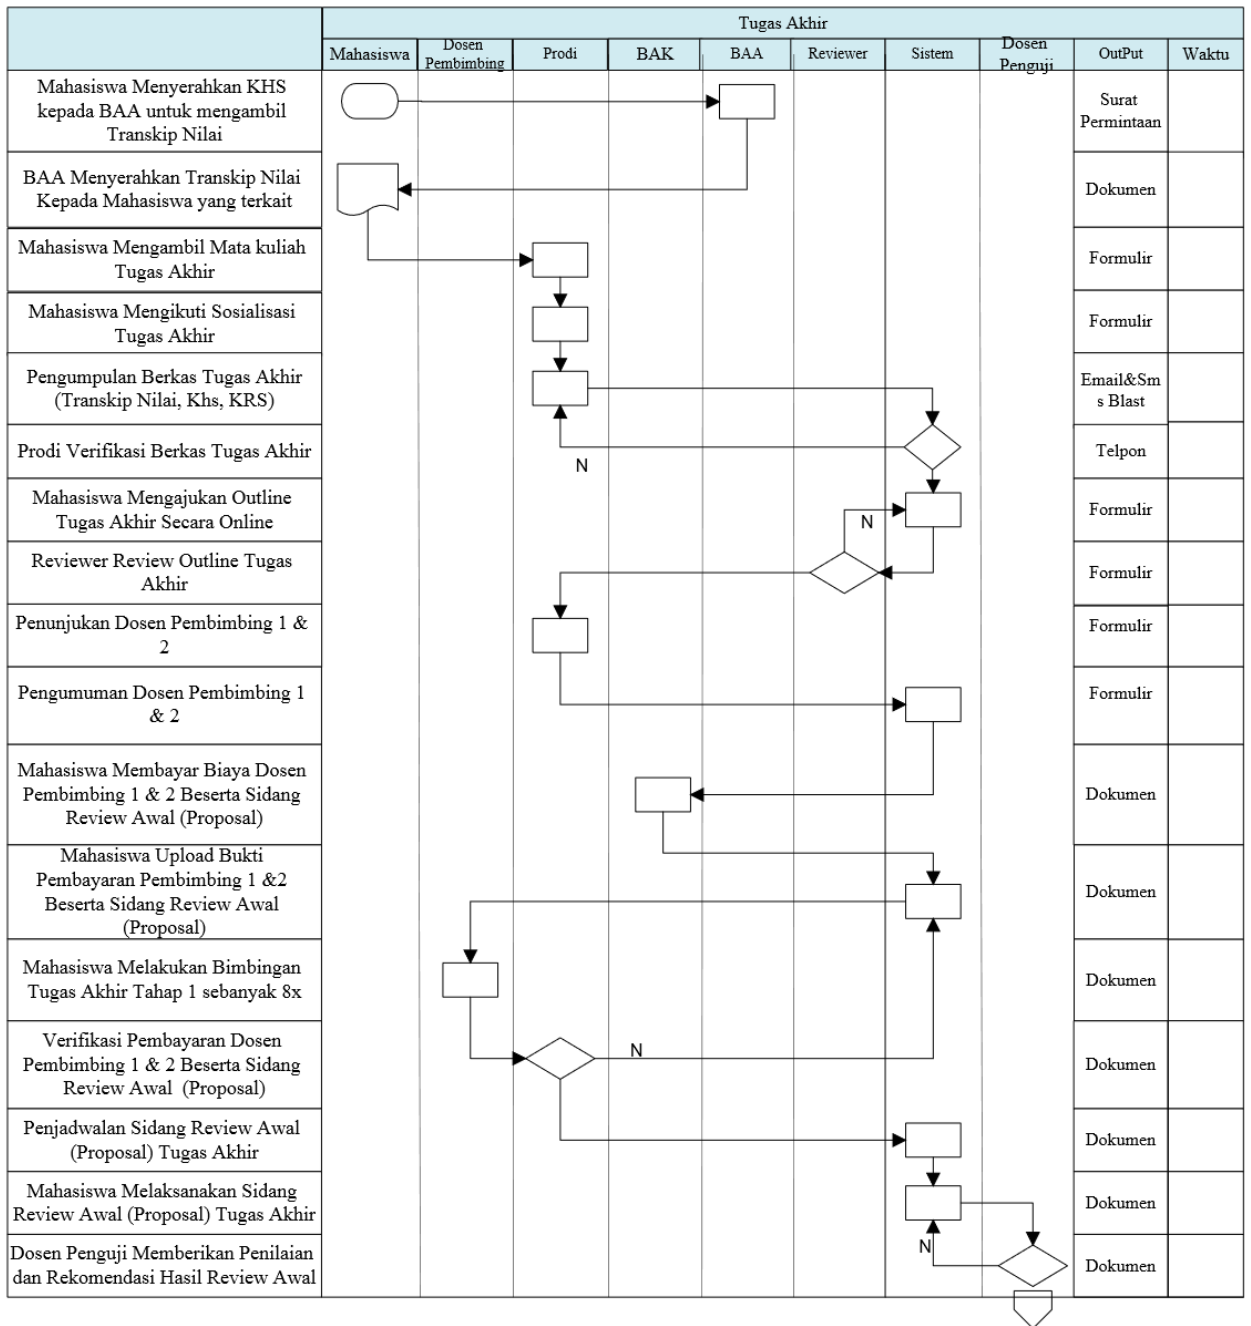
| | Tugas Akhir | | | | | | | | | |
|---|---|---|---|---|---|---|---|---|---|---|
| | Mahasiswa | Dosen Pembimbing | Prodi | BAK | BAA | Reviewer | Sistem | Dosen Penguji | OutPut | Waktu |
| Mahasiswa Menyerahkan KHS kepada BAA untuk mengambil Transkip Nilai | | | | | | | | | Surat Permintaan | |
| BAA Menyerahkan Transkip Nilai Kepada Mahasiswa yang terkait | | | | | | | | | Dokumen | |
| Mahasiswa Mengambil Mata kuliah Tugas Akhir | | | | | | | | | Formulir | |
| Mahasiswa Mengikuti Sosialisasi Tugas Akhir | | | | | | | | | Formulir | |
| Pengumpulan Berkas Tugas Akhir (Transkip Nilai, Khs, KRS) | | | | | | | | | Email&Sms Blast | |
| Prodi Verifikasi Berkas Tugas Akhir | | | N | | | | | | Telpon | |
| Mahasiswa Mengajukan Outline Tugas Akhir Secara Online | | | | | | N | | | Formulir | |
| Reviewer Review Outline Tugas Akhir | | | | | | | | | Formulir | |
| Penunjukan Dosen Pembimbing 1 & 2 | | | | | | | | | Formulir | |
| Pengumuman Dosen Pembimbing 1 & 2 | | | | | | | | | Formulir | |
| Mahasiswa Membayar Biaya Dosen Pembimbing 1 & 2 Beserta Sidang Review Awal (Proposal) | | | | | | | | | Dokumen | |
| Mahasiswa Upload Bukti Pembayaran Pembimbing 1 &2 Beserta Sidang Review Awal (Proposal) | | | | | | | | | Dokumen | |
| Mahasiswa Melakukan Bimbingan Tugas Akhir Tahap 1 sebanyak 8x | | | | | | | | | Dokumen | |
| Verifikasi Pembayaran Dosen Pembimbing 1 & 2 Beserta Sidang Review Awal (Proposal) | | | N | | | | | | Dokumen | |
| Penjadwalan Sidang Review Awal (Proposal) Tugas Akhir | | | | | | | | | Dokumen | |
| Mahasiswa Melaksanakan Sidang Review Awal (Proposal) Tugas Akhir | | | | | | | | | Dokumen | |
| Dosen Penguji Memberikan Penilaian dan Rekomendasi Hasil Review Awal | | | | | | | N | | Dokumen | |